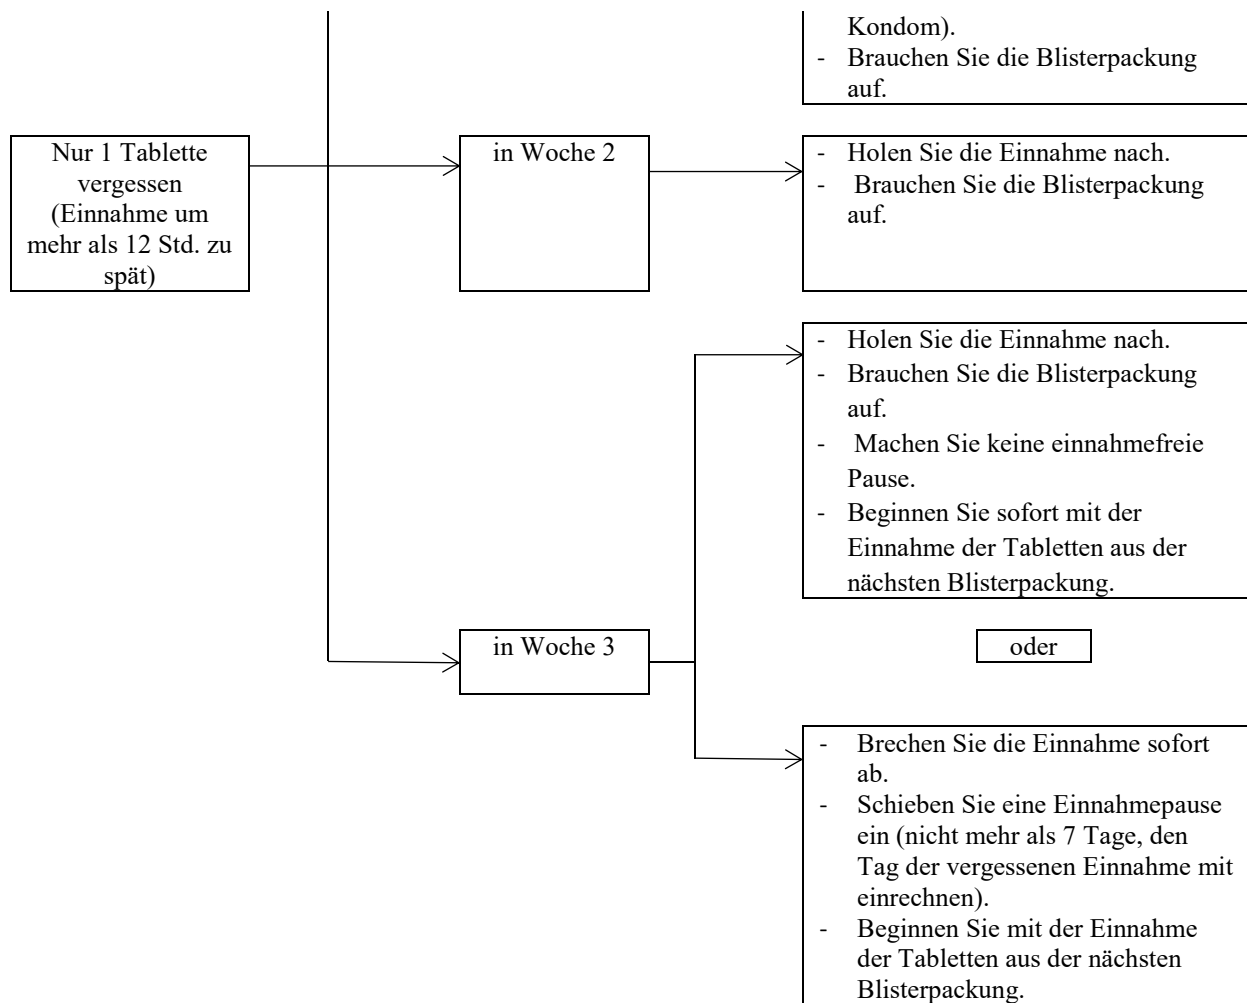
Kondom).
- Brauchen Sie die Blisterpackung auf.

Nur 1 Tablette vergessen (Einnahme um mehr als 12 Std. zu spät)

in Woche 2

- Holen Sie die Einnahme nach.
- Brauchen Sie die Blisterpackung auf.

- Holen Sie die Einnahme nach.
- Brauchen Sie die Blisterpackung auf.
- Machen Sie keine einnahmefreie Pause.
- Beginnen Sie sofort mit der Einnahme der Tabletten aus der nächsten Blisterpackung.

in Woche 3

oder

- Brechen Sie die Einnahme sofort ab.
- Schieben Sie eine Einnahmepause ein (nicht mehr als 7 Tage, den Tag der vergessenen Einnahme mit einrechnen).
- Beginnen Sie mit der Einnahme der Tabletten aus der nächsten Blisterpackung.